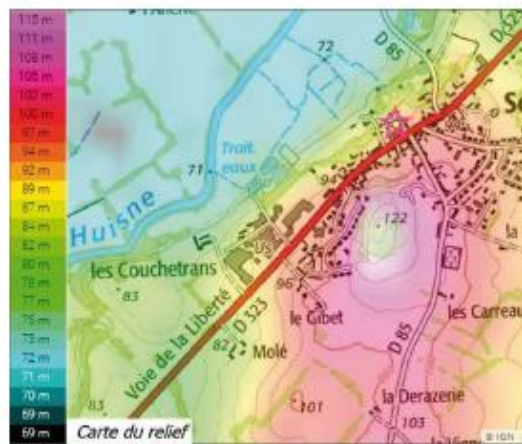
115 m
111 m
108 m
105 m
103 m
100 m
97 m
94 m
92 m
89 m
87 m
84 m
82 m
80 m
78 m
77 m
75 m
73 m
72 m
71 m
70 m
69 m
69 m

Carte du relief

72
D 85
D32
So
Trait eaux
71
Huisne
94
122
la
les Couchetrans
83
96
Voie de la Liberté
D 323
le Gibet
les Carreau
D 85
82
Molé
83
101
la Derazerie
103
© IGN